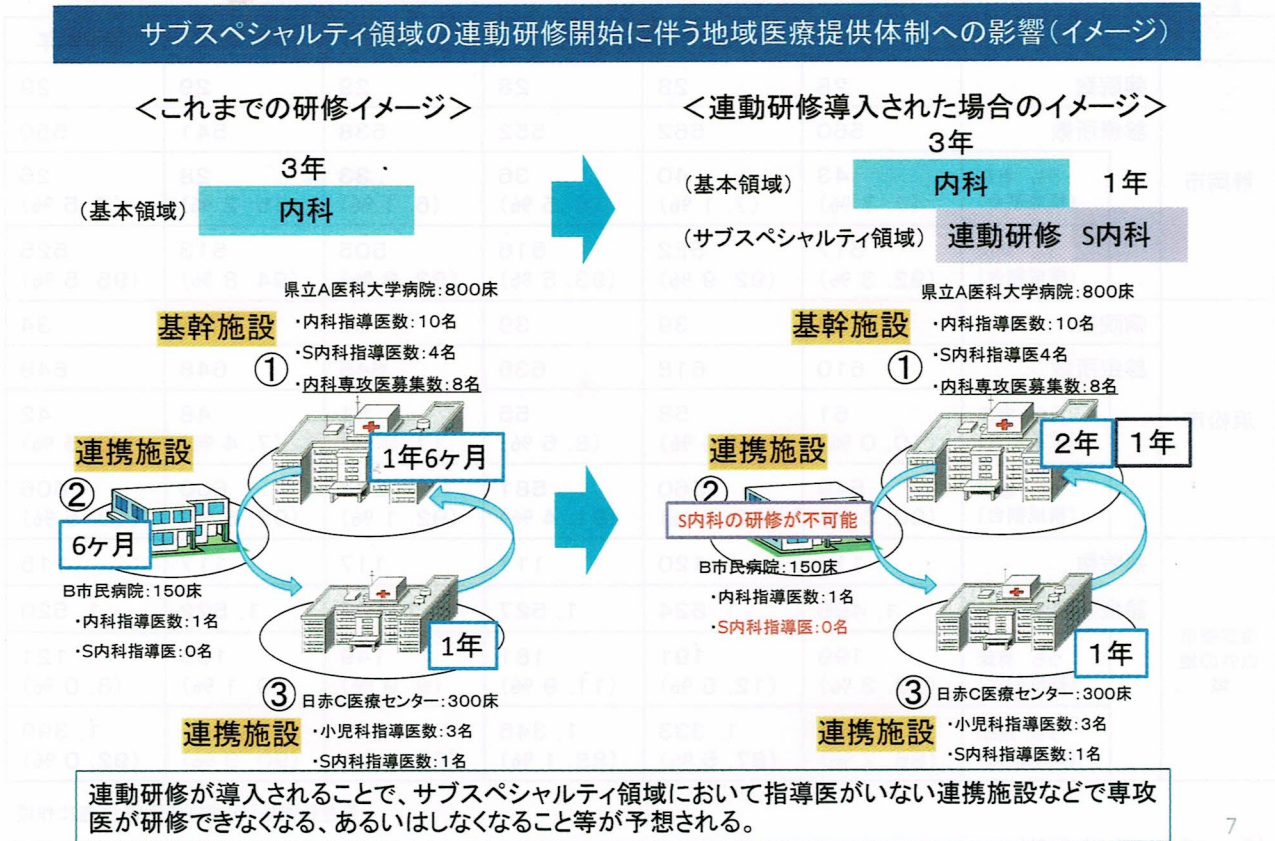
サブスペシャルティ領域の連動研修開始に伴う地域医療提供体制への影響（イメージ）

＜これまでの研修イメージ＞

3年

（基本領域）　内科

基幹施設

県立A医科大学病院：800床
・内科指導医数：10名
・S内科指導医数：4名
・内科専攻医募集数：8名

①

連携施設

②

1年6ケ月

6ケ月

B市民病院：150床
・内科指導医数：1名
・S内科指導医：0名

1年

③ 日赤C医療センター：300床
・小児科指導医数：3名
・S内科指導医数：1名

連携施設

＜連動研修導入された場合のイメージ＞

3年

（基本領域）　内科　1年

（サブスペシャルティ領域）　連動研修　S内科

基幹施設

県立A医科大学病院：800床
・内科指導医数：10名
・S内科指導医4名
・内科専攻医募集数：8名

①

連携施設

2年　1年

②

S内科の研修が不可能

B市民病院：150床
・内科指導医数：1名
・S内科指導医：0名

1年

③ 日赤C医療センター：300床
・小児科指導医数：3名
・S内科指導医数：1名

連携施設

連動研修が導入されることで、サブスペシャルティ領域において指導医がいない連携施設などで専攻医が研修できなくなる、あるいはしなくなること等が予想される。

7